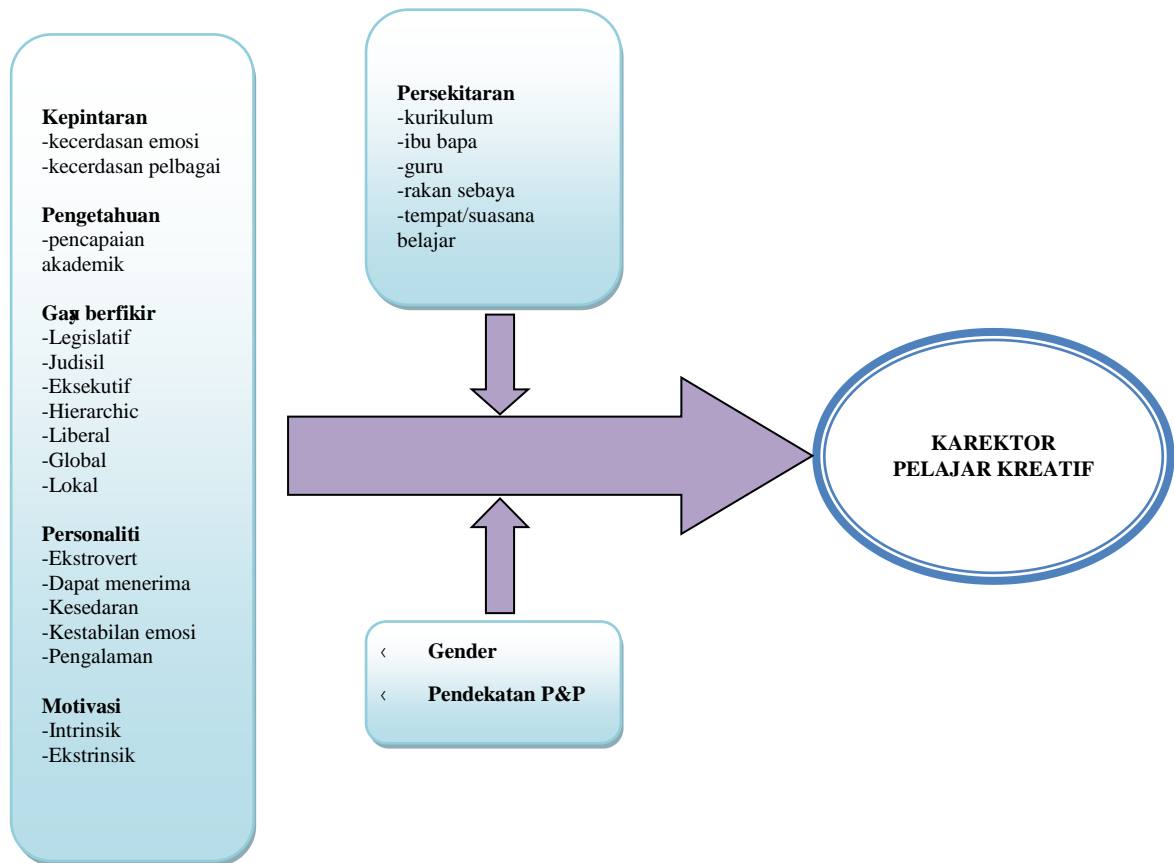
Kepintaran
-kecerdasan emosi
-kecerdasan pelbagai

Pengetahuan
-pencapaian akademik

Gay berfikir
-Legislatif
-Judisil
-Eksekutif
-Hierarchic
-Liberal
-Global
-Lokal

Personaliti
-Ekstrovert
-Dapat menerima
-Kesedaran
-Kestabilan emosi
-Pengalaman

Motivasi
-Intrinsik
-Ekstrinsik

Persekitaran
-kurikulum
-ibu bapa
-guru
-rakan sebaya
-tempat/suasana belajar

‹ Gender
‹ Pendekatan P&P

KAREKTOR
PELAJAR KREATIF